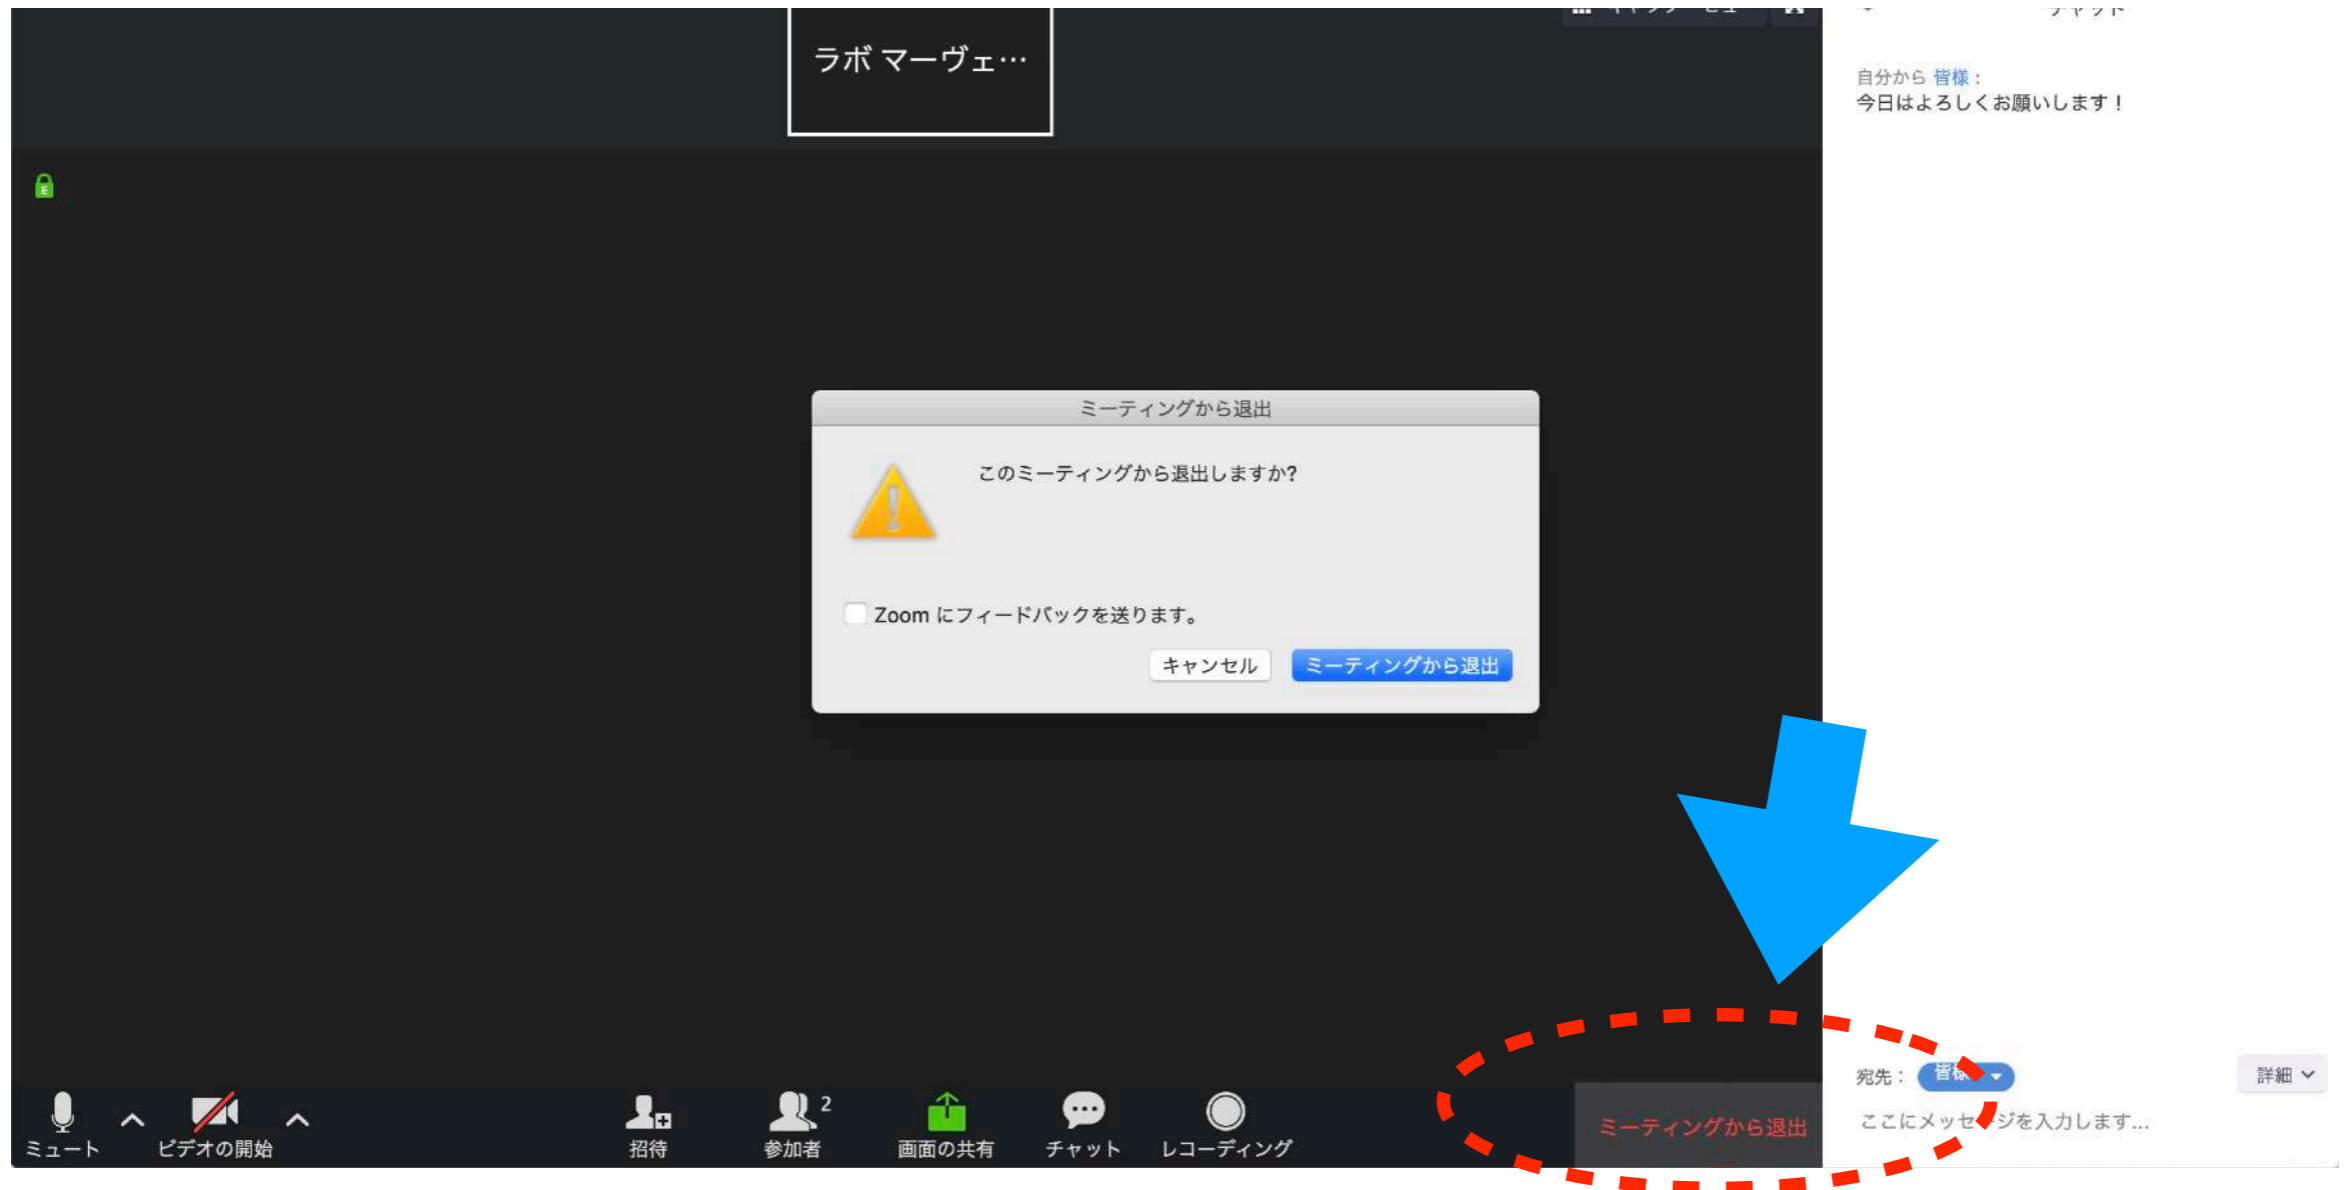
ラボ マーヴェ…

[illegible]

チャット

自分から 皆様：
今日はよろしくお願いします！

ミーティングから退出

このミーティングから退出しますか?

Zoom にフィードバックを送ります。

キャンセル

ミーティングから退出

ミュート

ビデオの開始

招待

参加者 2

画面の共有

チャット

レコーディング

ミーティングから退出

宛先：

皆様

詳細

ここにメッセージを入力します...